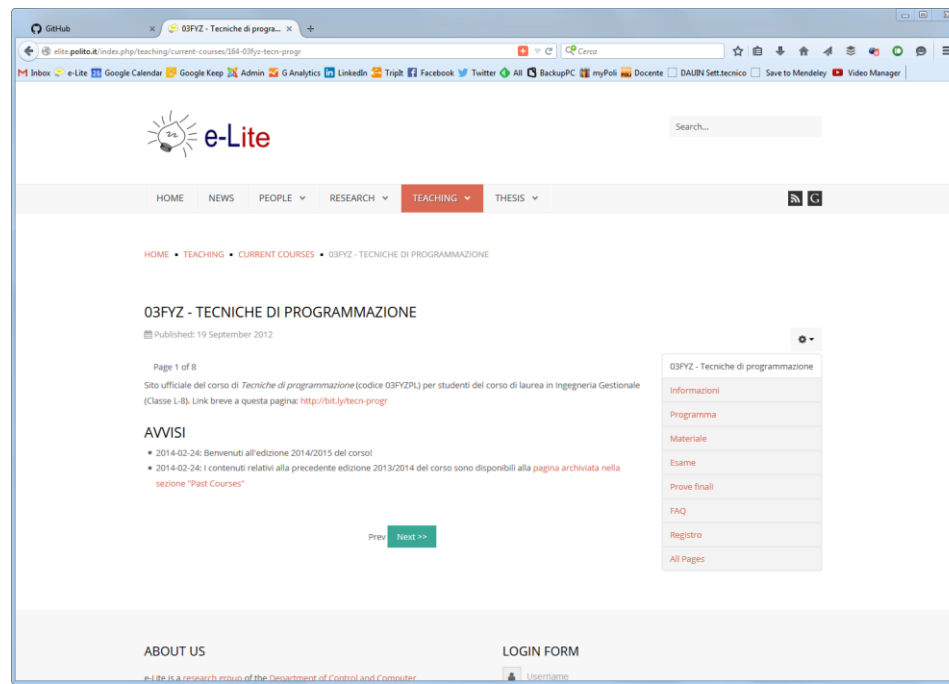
GitHub × 03FYZ - Tecniche di progra... × +

elite.polito.it/index.php/teaching/current-courses/164-03fyz-tecn-progr

Cerca

Inbox e-Lite Google Calendar Google Keep Admin G Analytics LinkedIn TripIt Facebook Twitter All BackupPC myPoli Docente DAUIN Sett.tecnico Save to Mendeley Video Manager

e-Lite

Search...

HOME NEWS PEOPLE RESEARCH TEACHING THESIS

HOME • TEACHING • CURRENT COURSES • 03FYZ - TECNICHE DI PROGRAMMAZIONE

03FYZ - TECNICHE DI PROGRAMMAZIONE

Published: 19 September 2012

Page 1 of 8

Sito ufficiale del corso di *Tecniche di programmazione* (codice 03FYZPL) per studenti del corso di laurea in Ingegneria Gestionale (Classe L-8). Link breve a questa pagina: http://bit.ly/tecn-progr

AVVISI

- 2014-02-24: Benvenuti all'edizione 2014/2015 del corso!
- 2014-02-24: I contenuti relativi alla precedente edizione 2013/2014 del corso sono disponibili alla pagina archiviata nella sezione "Past Courses"

Prev Next >>

03FYZ - Tecniche di programmazione
Informazioni
Programma
Materiale
Esame
Prove finali
FAQ
Registro
All Pages

ABOUT US

e-Lite is a research group of the Department of Control and Computer

LOGIN FORM

Username